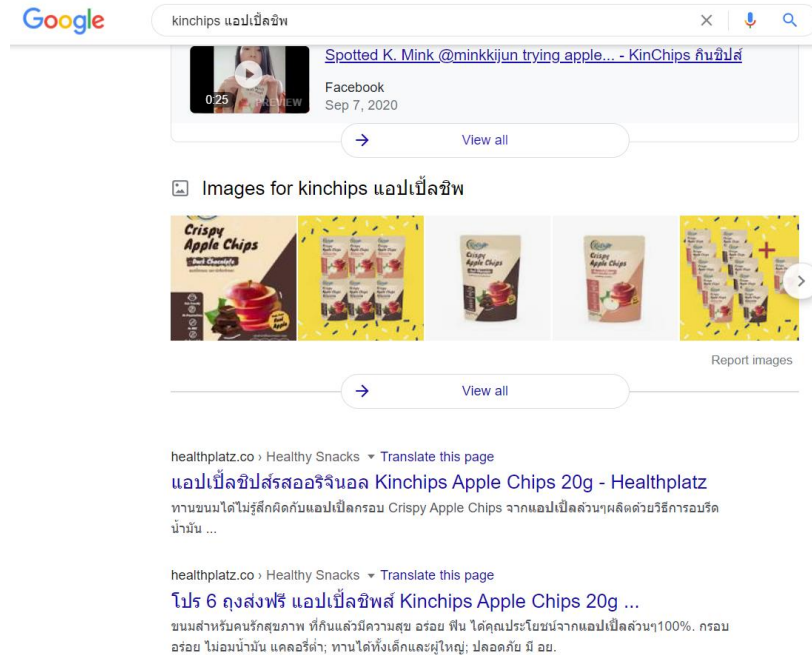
Google

kinchips แอปเปิ้ลชิพ

0:25 PREVIEW

Spotted K. Mink @minkkijun trying apple... - KinChips กินชิปส์

Facebook
Sep 7, 2020

View all

Images for kinchips แอปเปิ้ลชิพ

Crispy Apple Chips
Dark Chocolate

Crispy Apple Chips

Crispy Apple Chips

Report images

View all

healthplatz.co › Healthy Snacks ▾ Translate this page

แอปเปิ้ลชิปส์รสออริจินอล Kinchips Apple Chips 20g - Healthplatz

ทานขนมได้ไม่รู้สึกผิดกับแอปเปิ้ลกรอบ Crispy Apple Chips จากแอปเปิ้ลล้วนๆผลิตด้วยวิธีการอบรีดน้ำมัน ...

healthplatz.co › Healthy Snacks ▾ Translate this page

โปร 6 ถุงส่งฟรี แอปเปิ้ลชิพส์ Kinchips Apple Chips 20g ...

ขนมสำหรับคนรักสุขภาพ ที่กินแล้วมีความสุข อร่อย ฟิน ได้คุณประโยชน์จากแอปเปิ้ลล้วนๆ100%. กรอบ อร่อย ไม่อมน้ำมัน แคลอรี่ต่ำ; ทานได้ทั้งเด็กและผู้ใหญ่; ปลอดภัย มี อย.